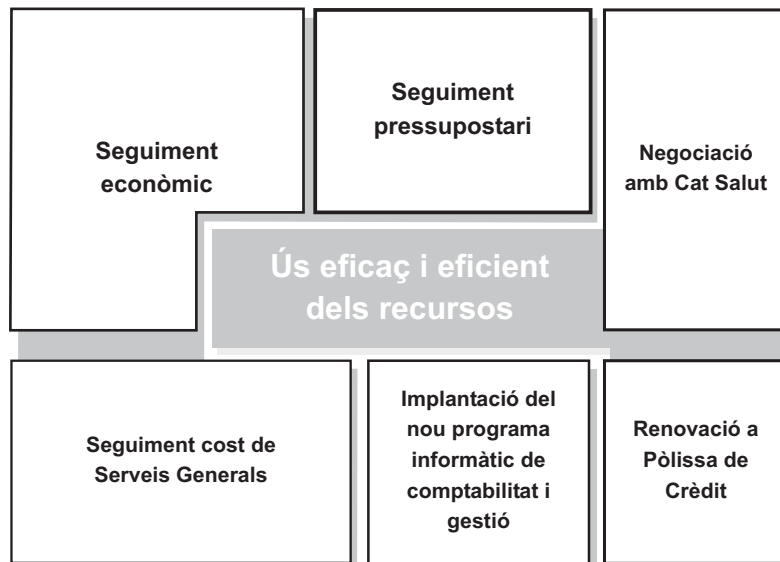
Seguiment econòmic

Seguiment pressupostari

Negociació amb Cat Salut

Ús eficaç i eficient dels recursos

Seguiment cost de Serveis Generals

Implantació del nou programa informàtic de comptabilitat i gestió

Renovació a Pòlissa de Crèdit